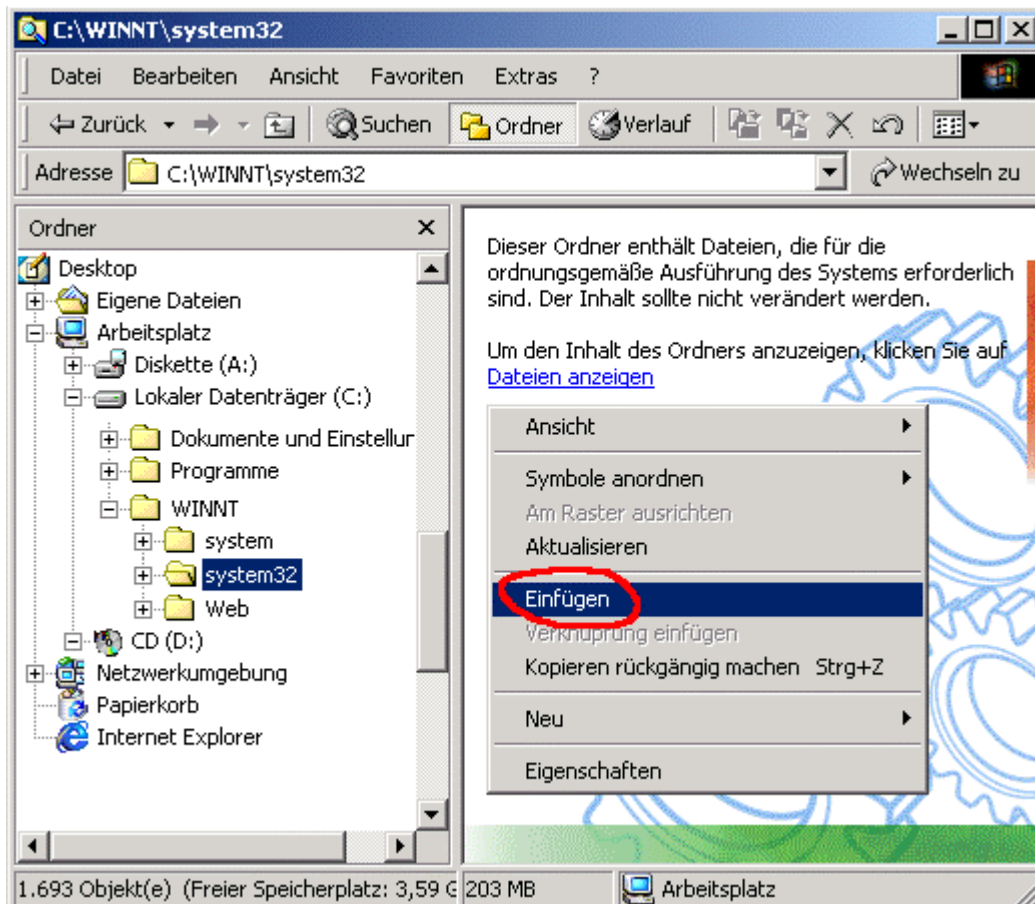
C:\WINNT\system32

Datei Bearbeiten Ansicht Favoriten Extras ?

Zurück Suchen Ordner Verlauf

Adresse C:\WINNT\system32 Wechseln zu

Ordner

Desktop
Eigene Dateien
Arbeitsplatz
Diskette (A:)
Lokaler Datenträger (C:)
Dokumente und Einstellur
Programme
WINNT
system
system32
Web
CD (D:)
Netzwerkumgebung
Papierkorb
Internet Explorer

Dieser Ordner enthält Dateien, die für die ordnungsgemäße Ausführung des Systems erforderlich sind. Der Inhalt sollte nicht verändert werden.

Um den Inhalt des Ordners anzuzeigen, klicken Sie auf Dateien anzeigen

Ansicht
Symbole anordnen
Am Raster ausrichten
Aktualisieren
Einfügen
Verknüpfung einfügen
Kopieren rückgängig machen Strg+Z
Neu
Eigenschaften

1.693 Objekt(e) (Freier Speicherplatz: 3,59 G 203 MB Arbeitsplatz